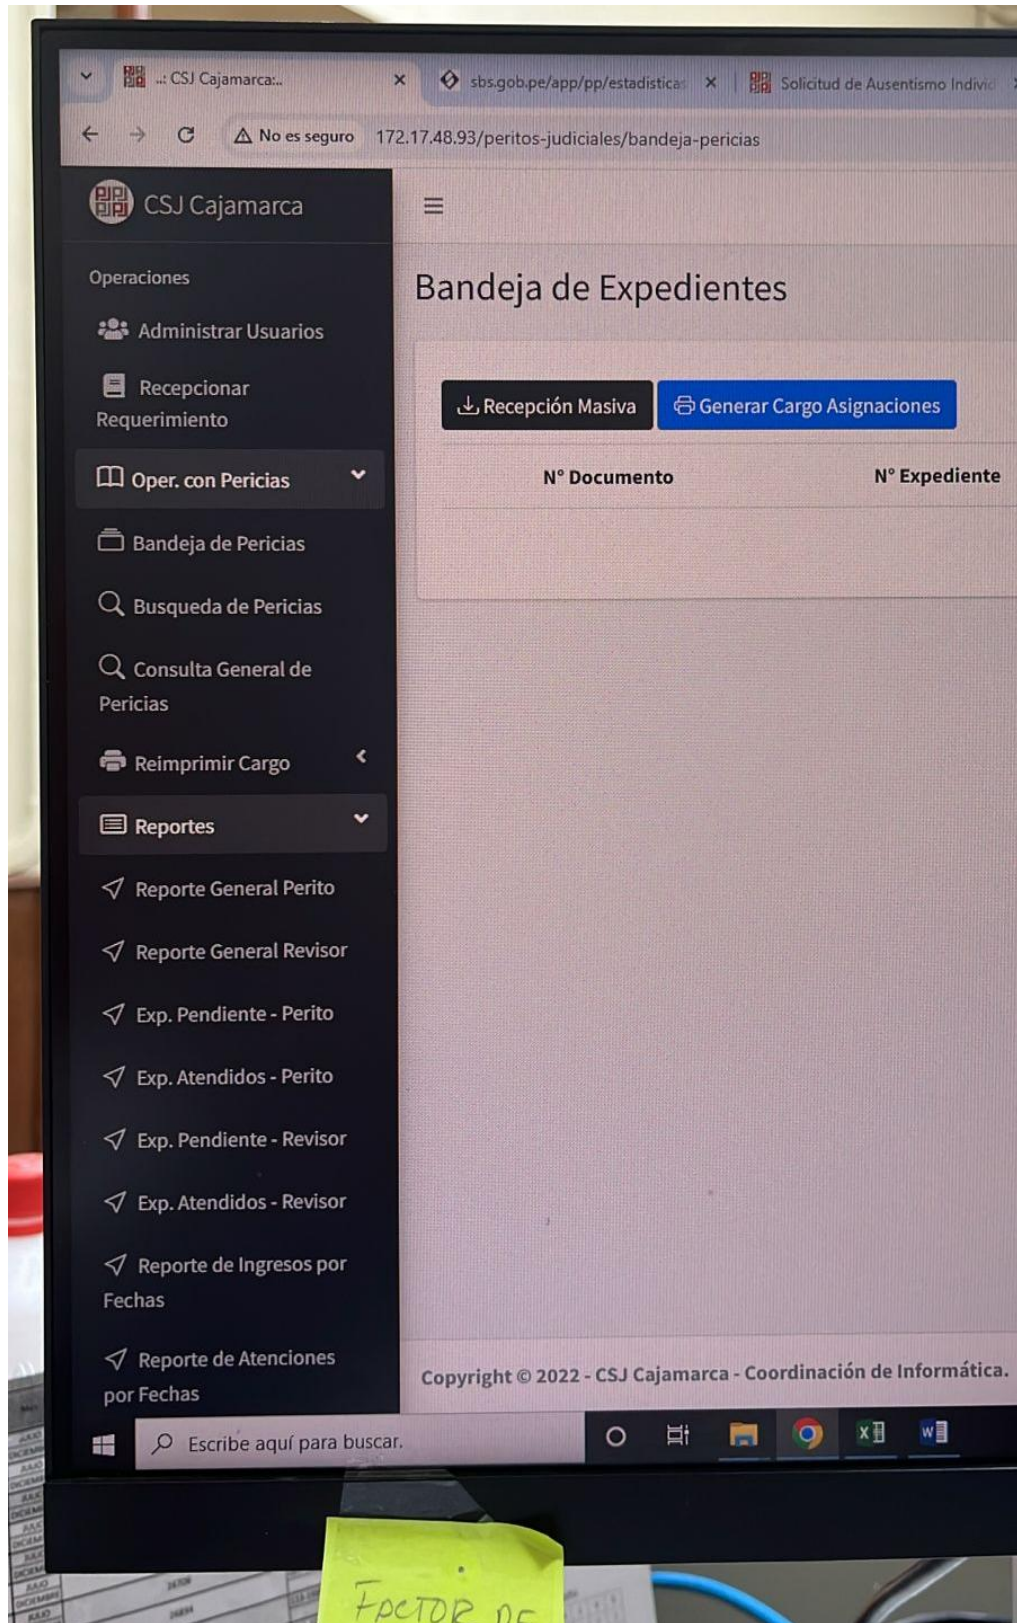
.: CSJ Cajamarca:..
sbs.gob.pe/app/pp/estadisticas
Solicitud de Ausentismo Indivic
No es seguro 172.17.48.93/peritos-judiciales/bandeja-pericias

CSJ Cajamarca

Operaciones
Administrar Usuarios
Recepcionar Requerimiento
Oper. con Pericias
Bandeja de Pericias
Busqueda de Pericias
Consulta General de Pericias
Reimprimir Cargo
Reportes
Reporte General Perito
Reporte General Revisor
Exp. Pendiente - Perito
Exp. Atendidos - Perito
Exp. Pendiente - Revisor
Exp. Atendidos - Revisor
Reporte de Ingresos por Fechas
Reporte de Atenciones por Fechas

Bandeja de Expedientes

Recepción Masiva
Generar Cargo Asignaciones

| N° Documento | N° Expediente |
|---|---|

Copyright © 2022 - CSJ Cajamarca - Coordinación de Informática.

Escribe aquí para buscar.

FACTOR DE